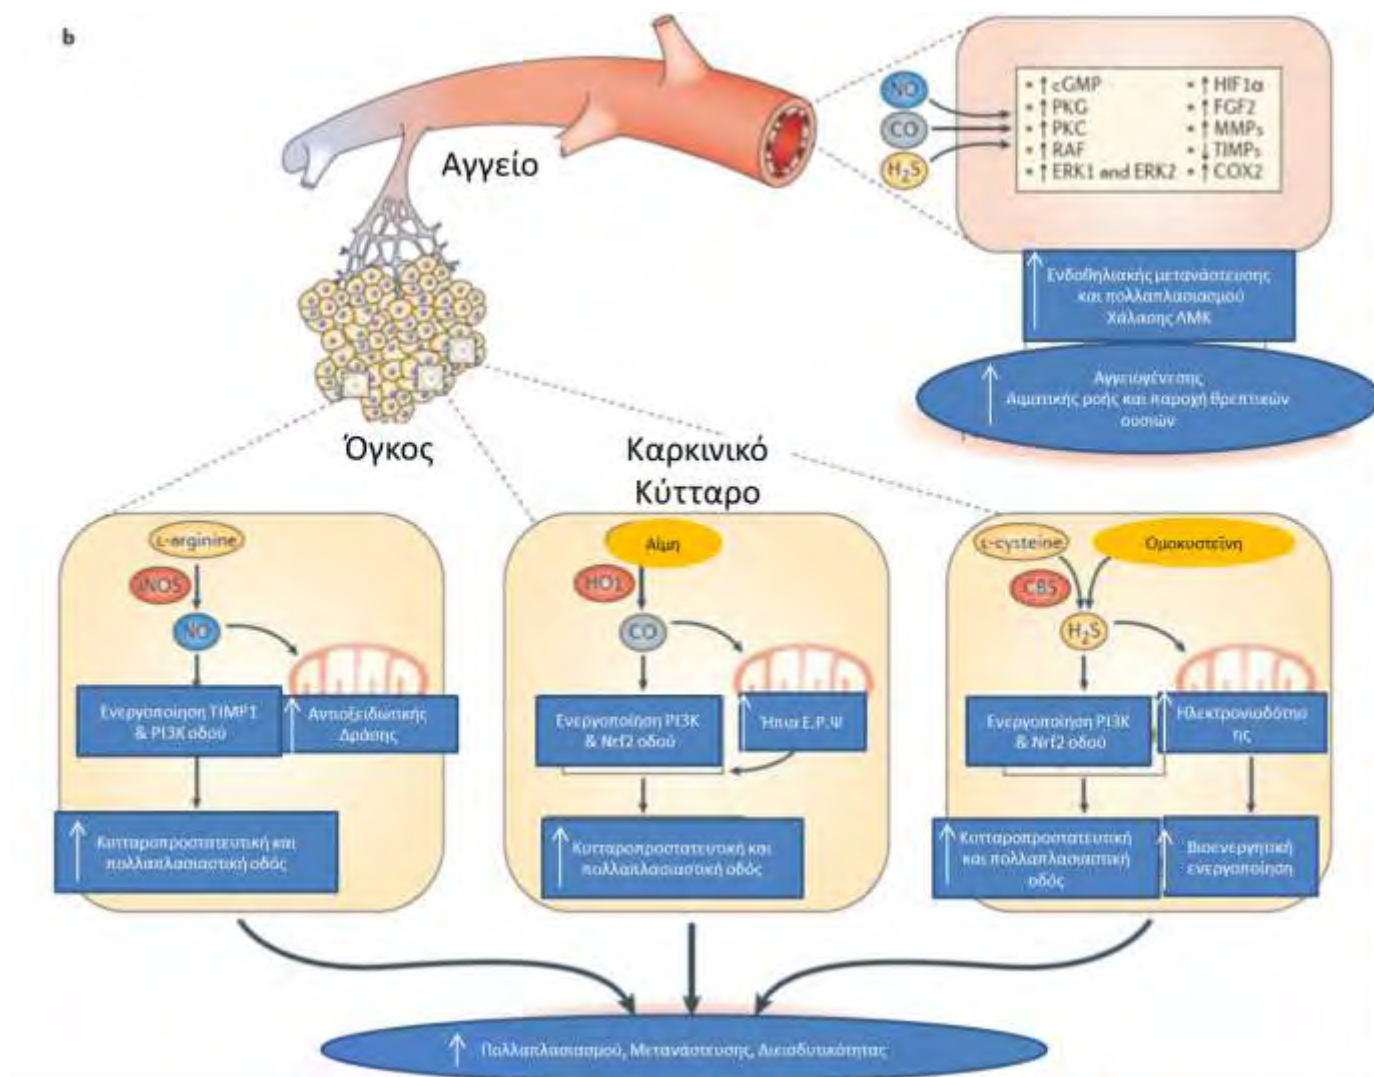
b

Αγγείο

NO
CO
$H_2S$

• ↑ cGMP
• ↑ PKG
• ↑ PKC
• ↑ RAF
• ↑ ERK1 and ERK2
• ↑ HIF1α
• ↑ FGF2
• ↑ MMPs
• ↓ TIMPs
• ↑ COX2

↑ Ενδοθηλιακής μετανάστευσης και πολλαπλασιασμού Χάλασης ΛΜΚ

↑ Αγγειογένεσης Αιματικής ροής και παροχή θρεπτικών ουσιών

Όγκος

Καρκινικό Κύτταρο

L-arginine
iNOS
NO
Ενεργοποίηση TIMP1 & PI3K οδού
↑ Αντιοξειδωτικής Δράσης
↑ Κυτταροπροστατευτική και πολλαπλασιαστική οδός

Αίμη
HO1
CO
Ενεργοποίηση PI3K & Nrf2 οδού
Ήπια Ε.Ρ.Ψ
↑ Κυτταροπροστατευτική και πολλαπλασιαστική οδός

L-cysteine
Ομοκυστεΐνη
CBS
$H_2S$
Ενεργοποίηση PI3K & Nrf2 οδού
↑ Ηλεκτρονιοδότησης
↑ Κυτταροπροστατευτική και πολλαπλασιαστική οδός
↑ Βιοενεργητική ενεργοποίηση

↑ Πολλαπλασιασμού, Μετανάστευσης, Διεισδυτικότητας